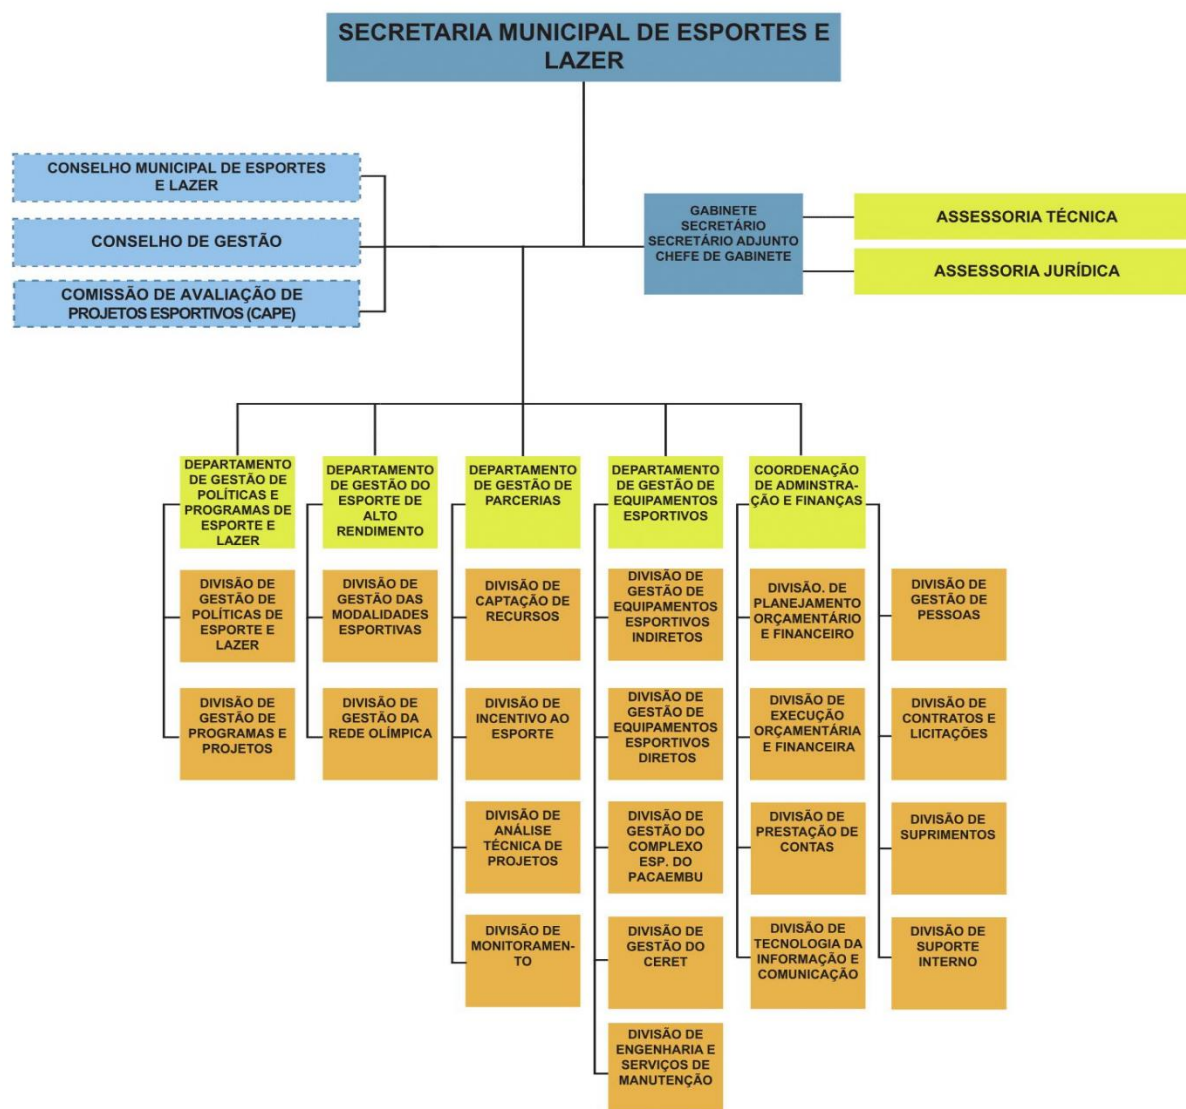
SECRETARIA MUNICIPAL DE ESPORTES E LAZER

CONSELHO MUNICIPAL DE ESPORTES E LAZER

CONSELHO DE GESTÃO

COMISSÃO DE AVALIAÇÃO DE PROJETOS ESPORTIVOS (CAPE)

GABINETE
SECRETÁRIO
SECRETÁRIO ADJUNTO
CHEFE DE GABINETE

ASSESSORIA TÉCNICA

ASSESSORIA JURÍDICA

DEPARTAMENTO DE GESTÃO DE POLÍTICAS E PROGRAMAS DE ESPORTE E LAZER

DIVISÃO DE GESTÃO DE POLÍTICAS DE ESPORTE E LAZER

DIVISÃO DE GESTÃO DE PROGRAMAS E PROJETOS

DEPARTAMENTO DE GESTÃO DO ESPORTE DE ALTO RENDIMENTO

DIVISÃO DE GESTÃO DAS MODALIDADES ESPORTIVAS

DIVISÃO DE GESTÃO DA REDE OLÍMPICA

DEPARTAMENTO DE GESTÃO DE PARCERIAS

DIVISÃO DE CAPTAÇÃO DE RECURSOS

DIVISÃO DE INCENTIVO AO ESPORTE

DIVISÃO DE ANÁLISE TÉCNICA DE PROJETOS

DIVISÃO DE MONITORAMENTO

DEPARTAMENTO DE GESTÃO DE EQUIPAMENTOS ESPORTIVOS

DIVISÃO DE GESTÃO DE EQUIPAMENTOS ESPORTIVOS INDIRETOS

DIVISÃO DE GESTÃO DE EQUIPAMENTOS ESPORTIVOS DIRETOS

DIVISÃO DE GESTÃO DO COMPLEXO ESP. DO PACAEMBU

DIVISÃO DE GESTÃO DO CERET

DIVISÃO DE ENGENHARIA E SERVIÇOS DE MANUTENÇÃO

COORDENAÇÃO DE ADMINSTRAÇÃO E FINANÇAS

DIVISÃO. DE PLANEJAMENTO ORÇAMENTÁRIO E FINANCEIRO

DIVISÃO DE EXECUÇÃO ORÇAMENTÁRIA E FINANCEIRA

DIVISÃO DE PRESTAÇÃO DE CONTAS

DIVISÃO DE TECNOLOGIA DA INFORMAÇÃO E COMUNICAÇÃO

DIVISÃO DE GESTÃO DE PESSOAS

DIVISÃO DE CONTRATOS E LICITAÇÕES

DIVISÃO DE SUPRIMENTOS

DIVISÃO DE SUPORTE INTERNO